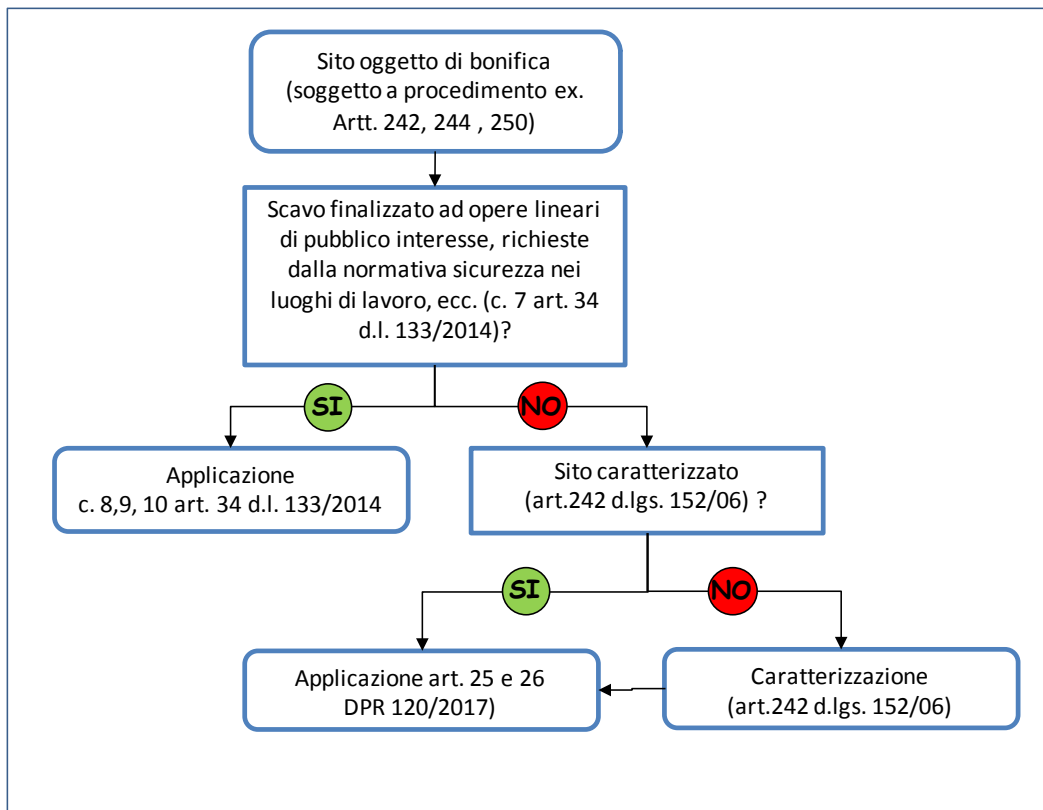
Sito oggetto di bonifica (soggetto a procedimento ex. Artt. 242, 244 , 250)

Scavo finalizzato ad opere lineari di pubblico interesse, richieste dalla normativa sicurezza nei luoghi di lavoro, ecc. (c. 7 art. 34 d.l. 133/2014)?

SI

NO

Applicazione c. 8,9, 10 art. 34 d.l. 133/2014

Sito caratterizzato (art.242 d.lgs. 152/06) ?

SI

NO

Applicazione art. 25 e 26 DPR 120/2017)

Caratterizzazione (art.242 d.lgs. 152/06)